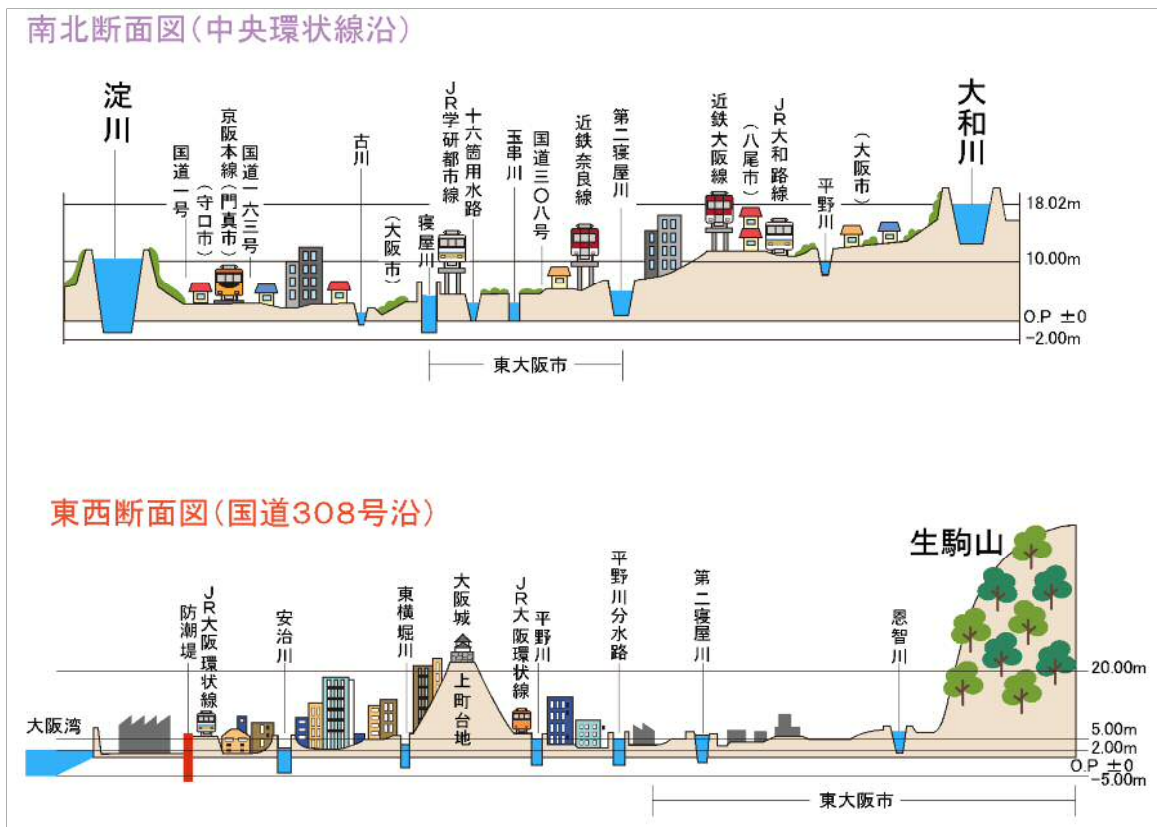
南北断面図（中央環状線沿）

淀川
国道一号
京阪本線（守口市）
国道一六三号（門真市）
古川
（大阪市）
寝屋川
JR学研都市線
十六箇用水路
玉串川
国道三〇八号
近鉄奈良線
第二寝屋川
近鉄大阪線
（八尾市）
JR大和路線
平野川
（大阪市）
大和川
18.02m
10.00m
O.P ±0
-2.00m
東大阪市

東西断面図（国道308号沿）

大阪湾
防潮堤
JR大阪環状線
安治川
東横堀川
大阪城
上町台地
JR大阪環状線
平野川
平野川分水路
第二寝屋川
恩智川
生駒山
20.00m
5.00m
2.00m
O.P ±0
-5.00m
東大阪市